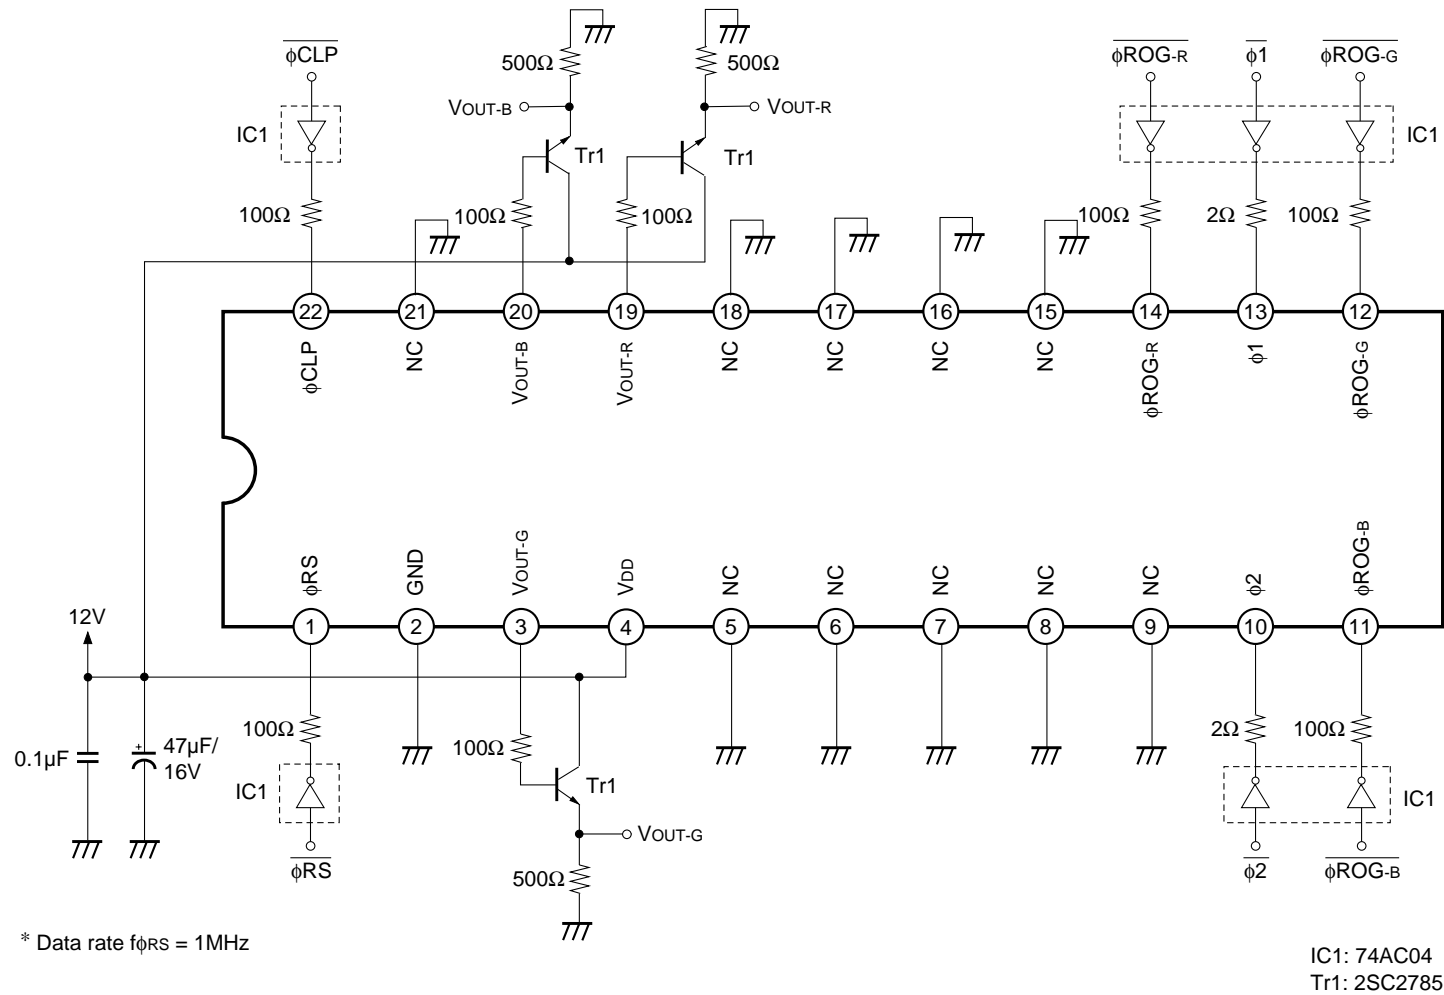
$\overline{\phi CLP}$
IC1
100Ω

500Ω
VOUT-B
Tr1
100Ω

500Ω
VOUT-R
Tr1
100Ω

$\overline{\phi ROG\text{-}R}$
$\overline{\phi 1}$
$\overline{\phi ROG\text{-}G}$
IC1
100Ω
2Ω
100Ω

22 21 20 19 18 17 16 15 14 13 12

φCLP
NC
VOUT-B
VOUT-R
NC
NC
NC
NC
φROG-R
φ1
φROG-G

φRS
GND
VOUT-G
VDD
NC
NC
NC
NC
NC
φ2
φROG-B

1 2 3 4 5 6 7 8 9 10 11

12V
0.1μF
47μF/ 16V
100Ω
IC1
$\overline{\phi RS}$
100Ω
Tr1
VOUT-G
500Ω
2Ω
100Ω
IC1
$\overline{\phi 2}$
$\overline{\phi ROG\text{-}B}$

* Data rate fφRS = 1MHz

IC1: 74AC04
Tr1: 2SC2785